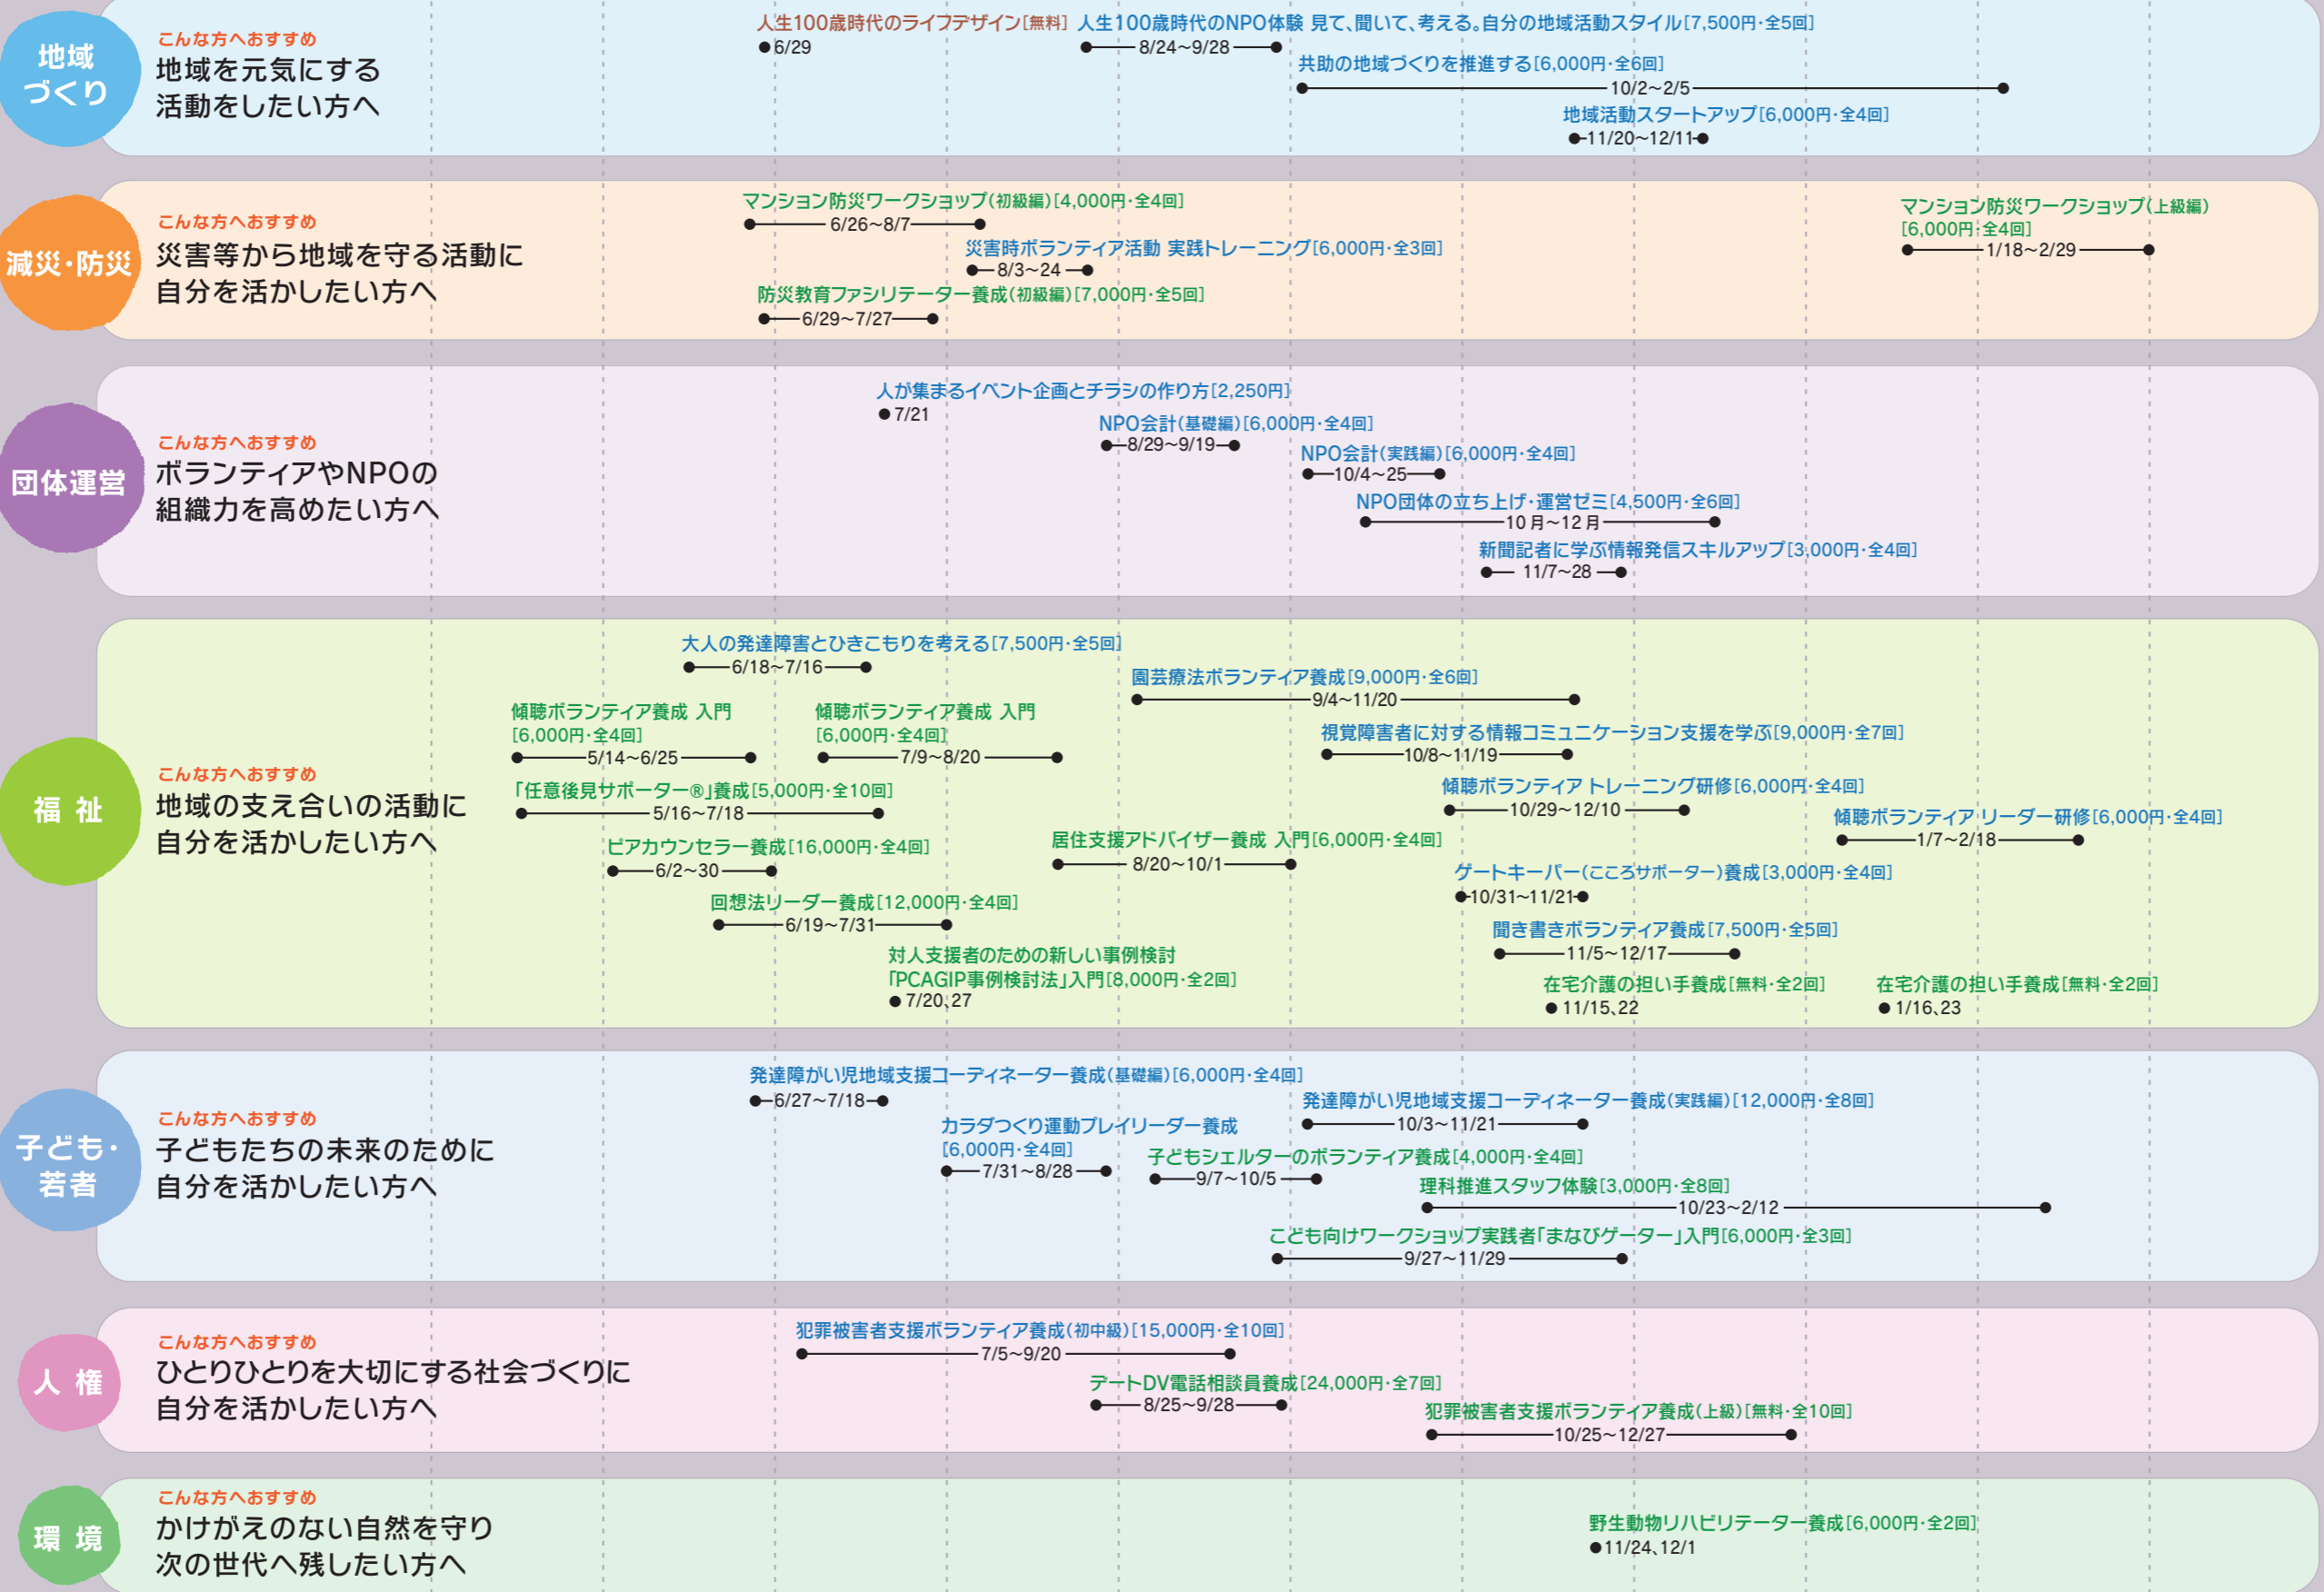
地域づくり

こんな方へおすすめ
地域を元気にする活動をしたい方へ

人生100歳時代のライフデザイン［無料］
6/29
人生100歳時代のNPO体験 見て、聞いて、考える。自分の地域活動スタイル［7,500円・全5回］
8/24～9/28
共助の地域づくりを推進する［6,000円・全6回］
10/2～2/5
地域活動スタートアップ［6,000円・全4回］
11/20～12/11

減災・防災

こんな方へおすすめ
災害等から地域を守る活動に自分を活かしたい方へ

マンション防災ワークショップ（初級編）［4,000円・全4回］
6/26～8/7
災害時ボランティア活動 実践トレーニング［6,000円・全3回］
8/3～24
防災教育ファシリテーター養成（初級編）［7,000円・全5回］
6/29～7/27
マンション防災ワークショップ（上級編）［6,000円・全4回］
1/18～2/29

団体運営

こんな方へおすすめ
ボランティアやNPOの組織力を高めたい方へ

人が集まるイベント企画とチラシの作り方［2,250円］
7/21
NPO会計（基礎編）［6,000円・全4回］
8/29～9/19
NPO会計（実践編）［6,000円・全4回］
10/4～25
NPO団体の立ち上げ・運営ゼミ［4,500円・全6回］
10月～12月
新聞記者に学ぶ情報発信スキルアップ［3,000円・全4回］
11/7～28

福祉

こんな方へおすすめ
地域の支え合いの活動に自分を活かしたい方へ

大人の発達障害とひきこもりを考える［7,500円・全5回］
6/18～7/16
園芸療法ボランティア養成［9,000円・全6回］
9/4～11/20
傾聴ボランティア養成 入門［6,000円・全4回］
5/14～6/25
傾聴ボランティア養成 入門［6,000円・全4回］
7/9～8/20
視覚障害者に対する情報コミュニケーション支援を学ぶ［9,000円・全7回］
10/8～11/19
「任意後見サポーター®」養成［5,000円・全10回］
5/16～7/18
傾聴ボランティア トレーニング研修［6,000円・全4回］
10/29～12/10
傾聴ボランティア リーダー研修［6,000円・全4回］
1/7～2/18
ピアカウンセラー養成［16,000円・全4回］
6/2～30
居住支援アドバイザー養成 入門［6,000円・全4回］
8/20～10/1
ゲートキーパー（こころサポーター）養成［3,000円・全4回］
10/31～11/21
回想法リーダー養成［12,000円・全4回］
6/19～7/31
聞き書きボランティア養成［7,500円・全5回］
11/5～12/17
対人支援者のための新しい事例検討「PCAGIP事例検討法」入門［8,000円・全2回］
7/20、27
在宅介護の担い手養成［無料・全2回］
11/15、22
在宅介護の担い手養成［無料・全2回］
1/16、23

子ども・若者

こんな方へおすすめ
子どもたちの未来のために自分を活かしたい方へ

発達障がい児地域支援コーディネーター養成（基礎編）［6,000円・全4回］
6/27～7/18
発達障がい児地域支援コーディネーター養成（実践編）［12,000円・全8回］
10/3～11/21
カラダづくり運動プレイリーダー養成［6,000円・全4回］
7/31～8/28
子どもシェルターのボランティア養成［4,000円・全4回］
9/7～10/5
理科推進スタッフ体験［3,000円・全8回］
10/23～2/12
こども向けワークショップ実践者「まなびゲーター」入門［6,000円・全3回］
9/27～11/29

人権

こんな方へおすすめ
ひとりひとりを大切にする社会づくりに自分を活かしたい方へ

犯罪被害者支援ボランティア養成（初中級）［15,000円・全10回］
7/5～9/20
デートDV電話相談員養成［24,000円・全7回］
8/25～9/28
犯罪被害者支援ボランティア養成（上級）［無料・全10回］
10/25～12/27

環境

こんな方へおすすめ
かけがえのない自然を守り次の世代へ残したい方へ

野生動物リハビリテーター養成［6,000円・全2回］
11/24、12/1